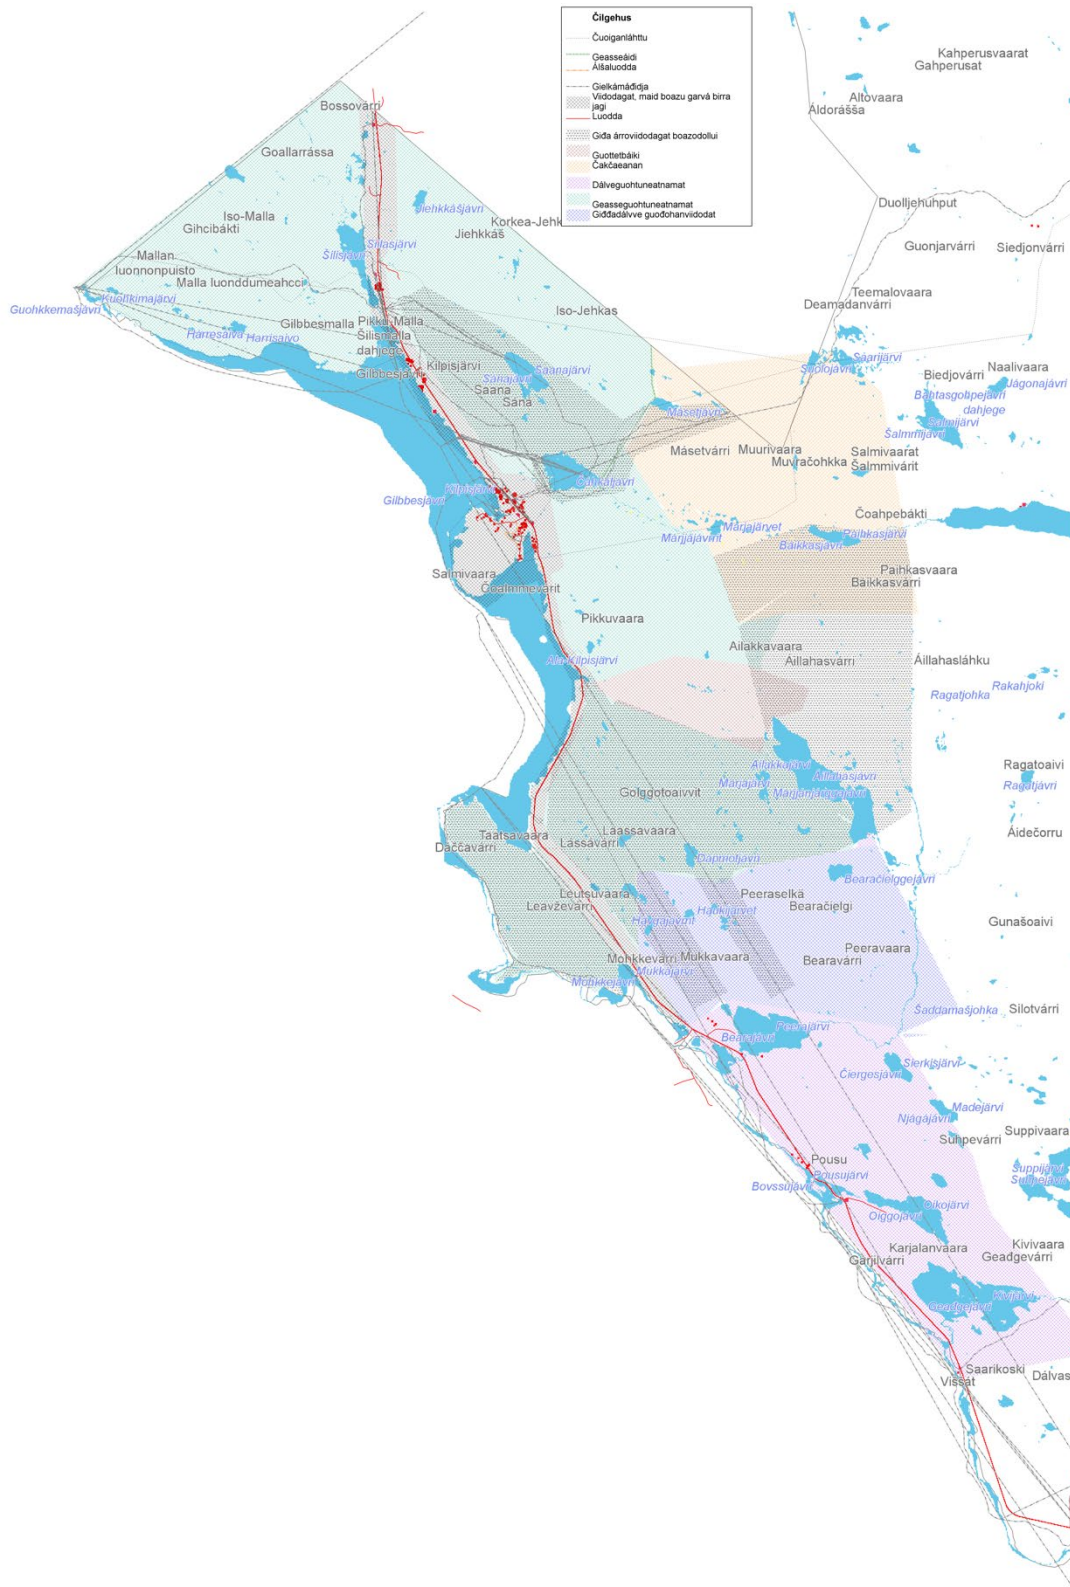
Čilgehus
Čuoiganláhttu
Geasseáiđi
Álšaluodda
Gielkámáđidja
Viidodagat, maid boazu garvá birra jagi
Luodda
Giđa árroviidodagat boazodollui
Guottetbáiki
Čakčaeanan
Dálveguohtuneatnamat
Geasseguohtuneatnamat
Giđđadálvve guođohanviidodat

Kahperusvaarat
Gahperusat
Altovaara
Áldorášša
Bossovárri
Goallarrássa
Iso-Malla
Gihcibákti
Jiehkkášjávri
Korkea-Jehk
Jiehkkáš
Šilisjávri
Šilisjávri
Mallan luonnonpuisto
Malla luonddumeahcci
Guohkkemašjávri
Kuohkimajärvi
Harrisaiva
Harrisaivo
Gilbbesmalla
Pikku-Malla
Šilismalla
dahjege
Gilbbesjávri
Kilpisjärvi
Saana
Sána
Sanajärvi
Saanajärvi
Iso-Jehkas
Duolljehuhput
Guonjarvárri
Siedjonvárri
Teemalovaara
Deamadanvárri
Saarijärvi
Siilojávri
Naalivaara
Biedjovárri
Jágonajávri
Báhtasgoljejávri
dahjege
Salmijärvi
Šalmmijávri
Másetjávri
Másetvárri
Muurivaara
Muvračohkka
Salmivaarat
Šalmmivárit
Čoahpebákti
Gilbbesjávri
Kilpisjärvi
Čoalkajávri
Márjajärvet
Márjjájávrit
Baikkasjávri
Paihkasjärvi
Paihkasvaara
Baikkasvárri
Salmivaara
Čoalmmevárit
Pikkuvaara
Ailakkavaara
Áillahasvárri
Áillahasláhku
Ala-Kilpisjärvi
Ragatjohka
Rakahjoki
Ailakkajärvi
Áillahasjávri
Marjajärvi
Márjjájávrigaccit
Ragatoaivi
Ragatjávri
Golggotoaivvit
Áidečorru
Taatsavaara
Dáččavárri
Laassavaara
Lássavárri
Dapmojávri
Bearačielggejávri
Leutsuvaara
Leavževárri
Peeraselkä
Bearačielgi
Haŋkajávri
Haŋkijärvet
Gunašoaivi
Mohkkevárri
Mukkavaara
Peeravaara
Bearavárri
Mukkajärvi
Mohkkejávri
Šaddamašjohka
Silotvárri
Peerajärvi
Bearajávri
Sierkisjärvi
Čiergesjávri
Madejärvi
Njágajávri
Suhpevárri
Suppivaara
Pousu
Pousujärvi
Bovssujávri
Suppijärvi
Suhpejávri
Oikojärvi
Oiggojávri
Kivivaara
Karjalanvaara
Geadgevárri
Garjilvárri
Kivijärvi
Geadgejávri
Saarikoski
Vissát
Dálvas